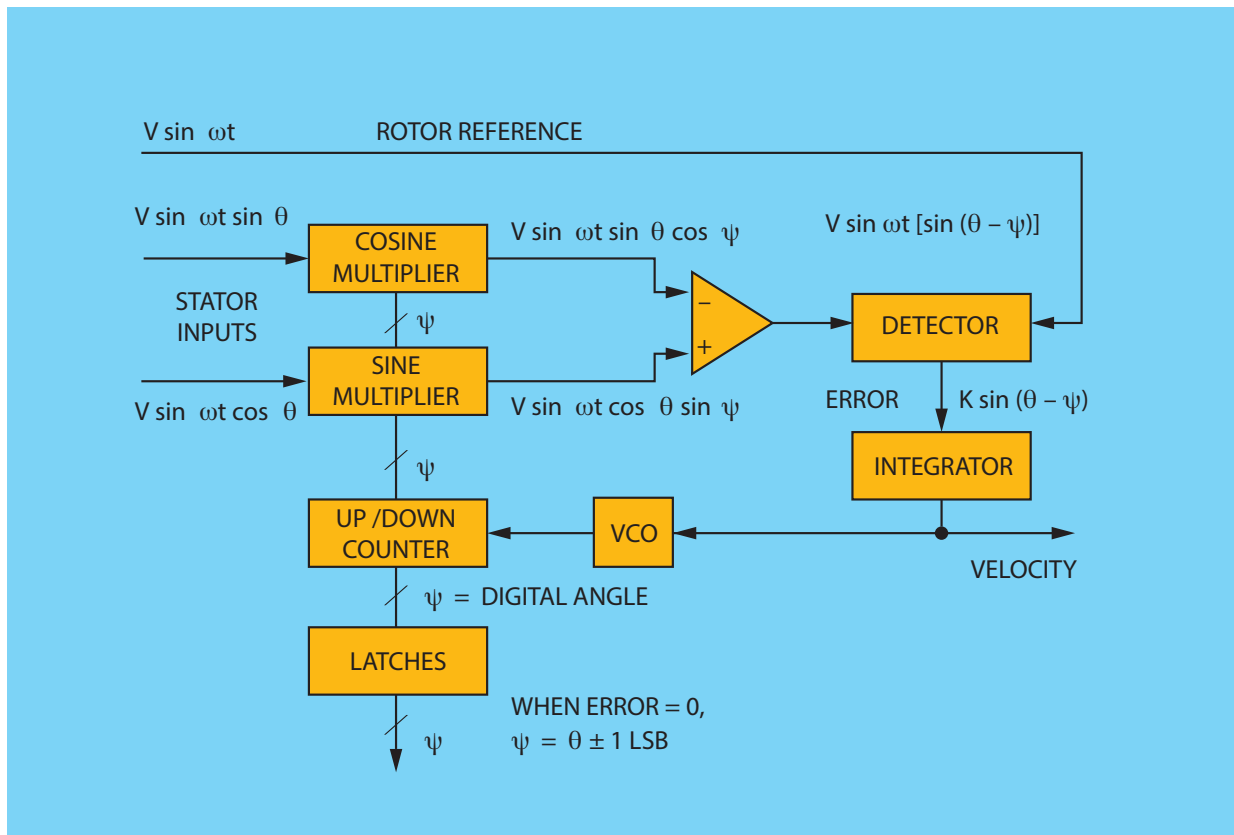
V sin $\omega$t

ROTOR REFERENCE

V sin $\omega$t sin $\theta$

COSINE MULTIPLIER

V sin $\omega$t sin $\theta$ cos $\psi$

V sin $\omega$t [sin ($\theta$ – $\psi$)]

STATOR INPUTS

$\psi$

–

+

DETECTOR

SINE MULTIPLIER

V sin $\omega$t cos $\theta$

V sin $\omega$t cos $\theta$ sin $\psi$

ERROR

K sin ($\theta$ – $\psi$)

$\psi$

INTEGRATOR

UP /DOWN COUNTER

VCO

VELOCITY

$\psi$ = DIGITAL ANGLE

LATCHES

WHEN ERROR = 0,
$\psi$ = $\theta$ ± 1 LSB

$\psi$